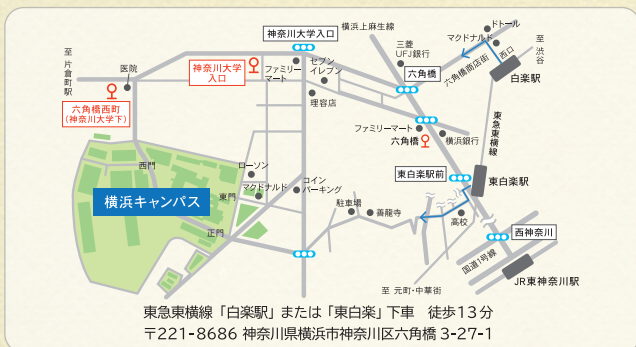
神奈川大学入口
横浜上麻生線
ドトール
マクドナルド
至渋谷
至片倉町駅
医院
三菱UFJ銀行
西口
六角橋商店街
白楽駅
神奈川大学入口
ファミリーマート
セブンイレブン
六角橋
六角橋西町
(神奈川大学下)
理容店
東急東横線
ファミリーマート
横浜銀行
六角橋
西門
ローソン
東白楽駅前
東白楽駅
横浜キャンパス
マクドナルド
コインパーキング
東門
駐車場
蕎麦寺
高校
正門
西神奈川
国道1号線
至 元町・中華街
JR東神奈川駅

東急東横線「白楽駅」または「東白楽」下車 徒歩13分
〒221-8686 神奈川県横浜市神奈川区六角橋 3-27-1